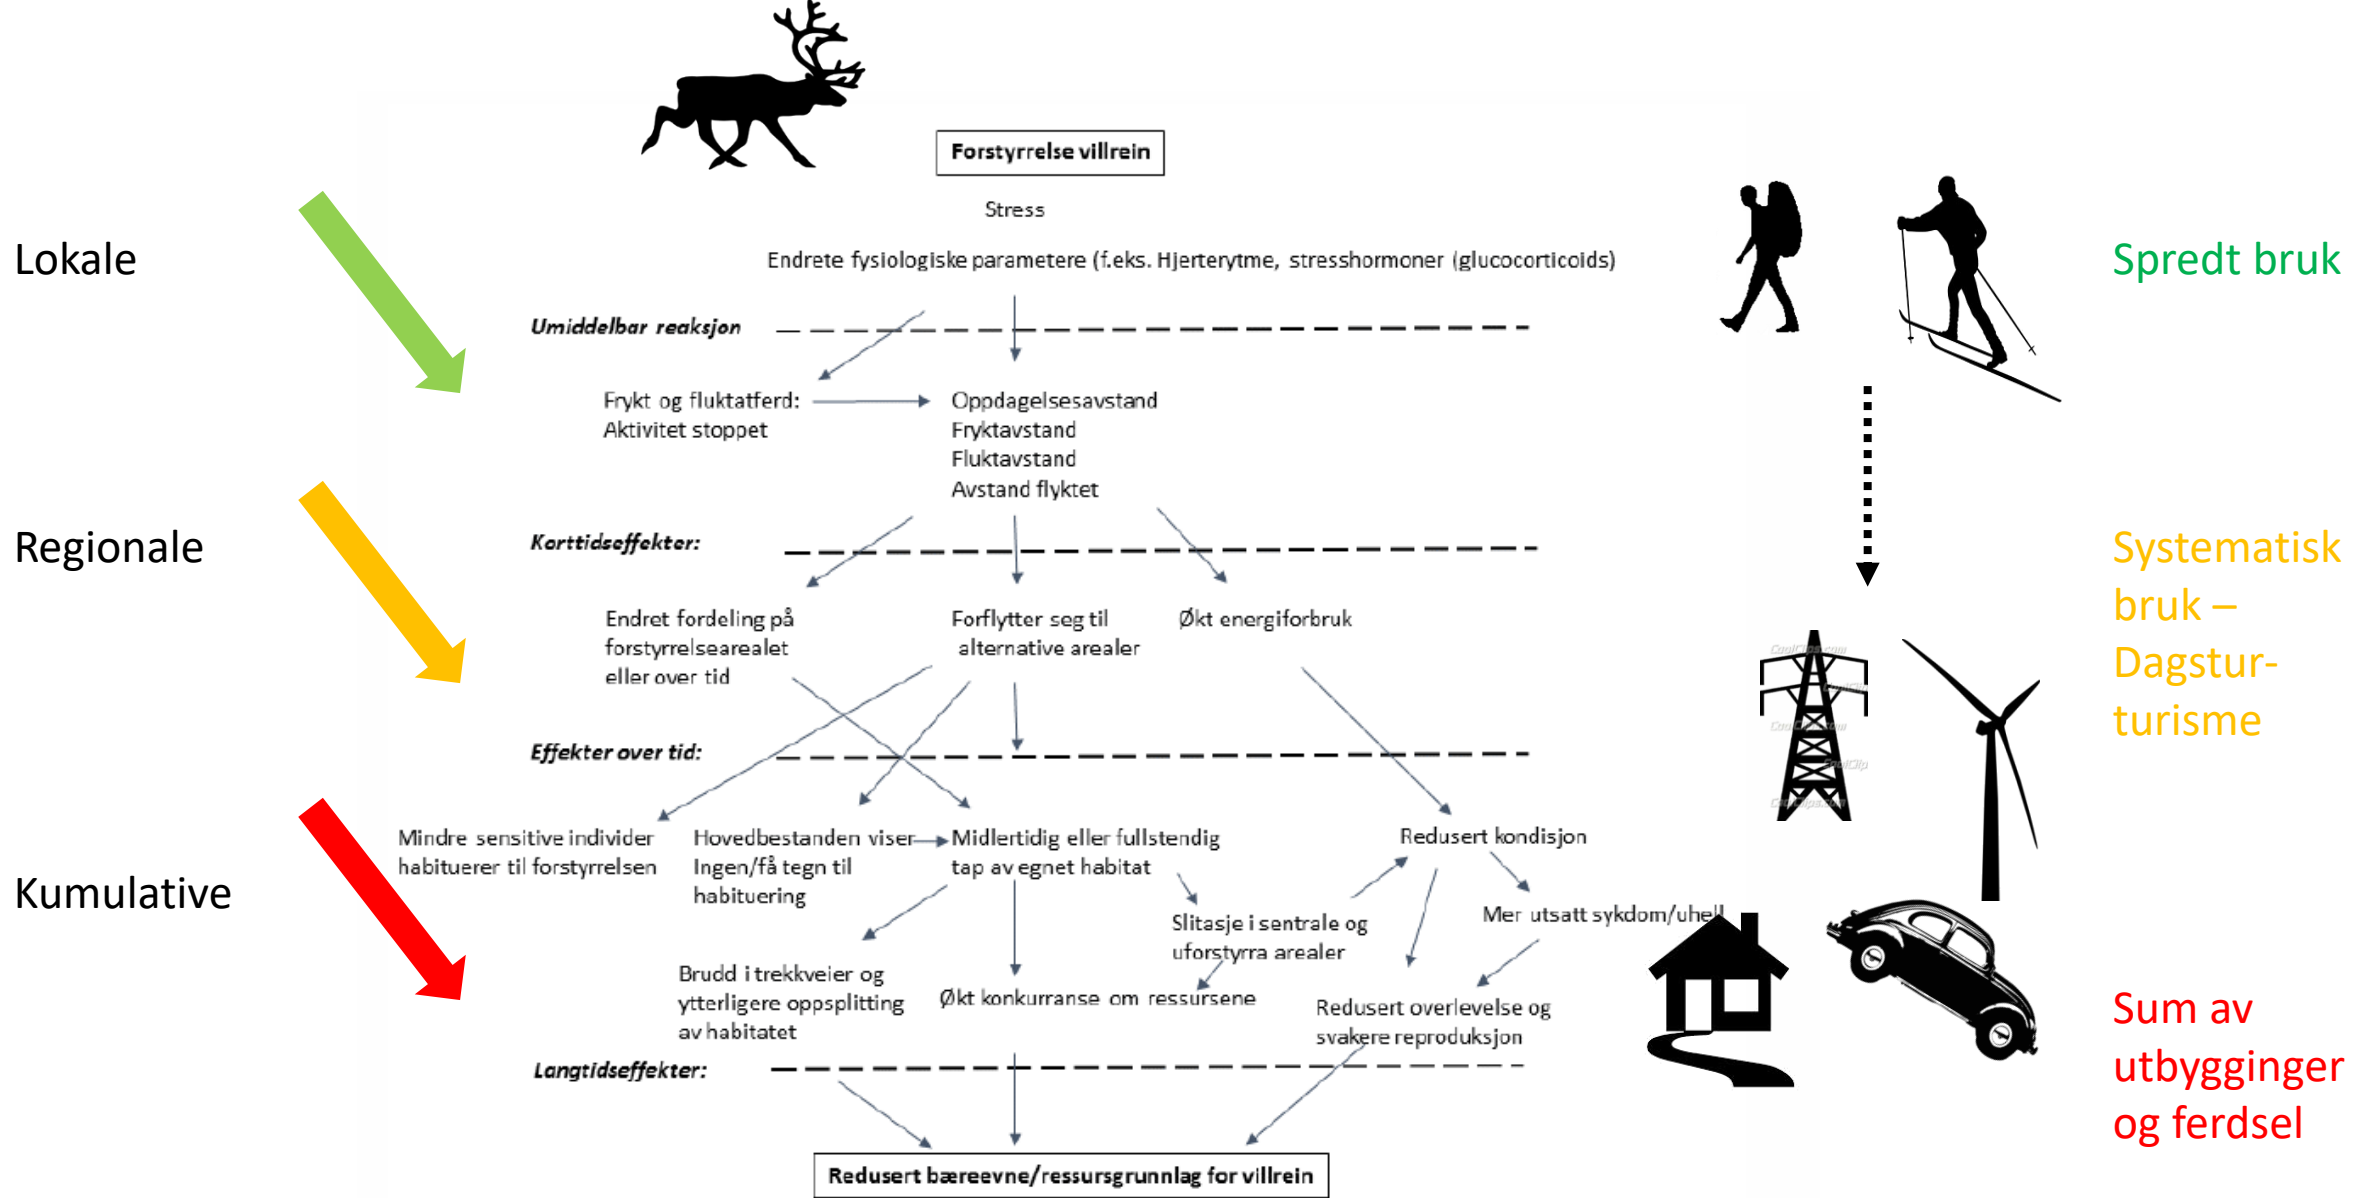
Forstyrrelse villrein

Stress

Endrete fysiologiske parametere (f.eks. Hjerterytme, stresshormoner (glucocorticoids)

Lokale

Spredt bruk

Umiddelbar reaksjon

Frykt og fluktatferd:
Aktivitet stoppet

Oppdagelsesavstand
Fryktavstand
Fluktavstand
Avstand flyktet

Regionale

Korttidseffekter:

Systematisk bruk – Dagstur-turisme

Endret fordeling på forstyrrelsesarealet eller over tid

Forflytter seg til alternative arealer

Økt energiforbruk

Effekter over tid:

Kumulative

Mindre sensitive individer habituerer til forstyrrelsen

Hovedbestanden viser Ingen/få tegn til habituering

Midlertidig eller fullstendig tap av egnet habitat

Redusert kondisjon

Slitasje i sentrale og uforstyrra arealer

Mer utsatt sykdom/uhell

Brudd i trekkveier og ytterligere oppsplitting av habitatet

Økt konkurranse om ressursene

Redusert overlevelse og svakere reproduksjon

Sum av utbygginger og ferdsel

Langtidseffekter:

Redusert bæreevne/ressursgrunnlag for villrein